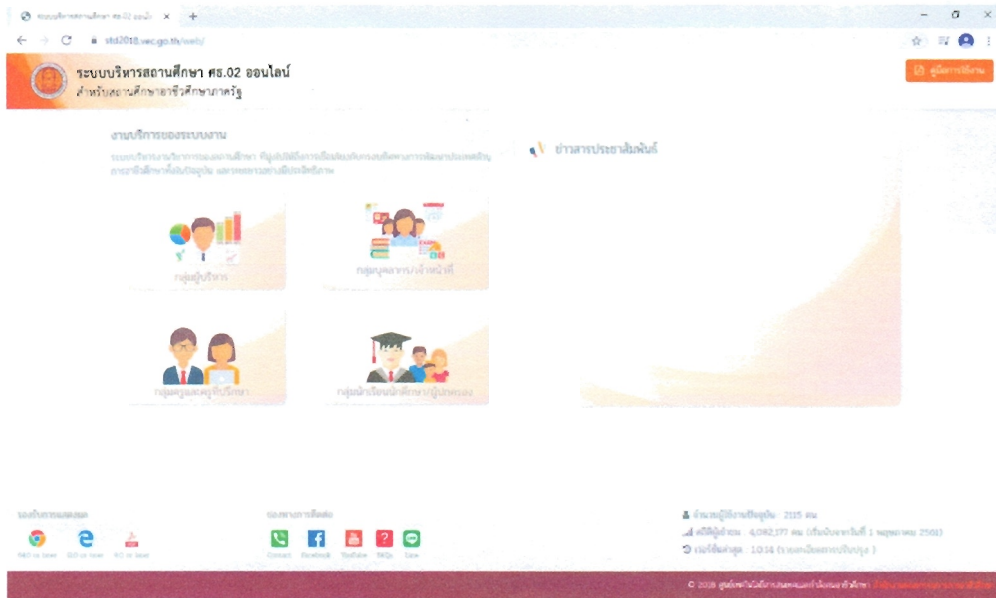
ระบบบริหารสถานศึกษา ศธ.02 ออนไ ×

std2018.vec.go.th/web/

ระบบบริหารสถานศึกษา ศธ.02 ออนไลน์
สำหรับสถานศึกษาอาชีวศึกษาภาครัฐ

คู่มือการใช้งาน

งานบริการของระบบงาน

ระบบบริหารงานบริการของสถานศึกษา ที่มุ่งปฏิบัติการเพื่อสนับสนุนการพัฒนาประสิทธิภาพการอาชีวศึกษาทั้งในปัจจุบัน และอนาคตอย่างมีประสิทธิภาพ

ข่าวสารประชาสัมพันธ์

กลุ่มผู้บริหาร

กลุ่มบุคลากร/เจ้าหน้าที่

กลุ่มครูและครูที่ปรึกษา

กลุ่มนักเรียนนักศึกษา/ผู้ปกครอง

รองรับการแสดงผล

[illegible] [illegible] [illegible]

ช่องทางการติดต่อ

Contact Facebook YouTube FAQs Line

จำนวนผู้ใช้งานปัจจุบัน : 2115 คน

สถิติผู้เข้าชม : 4,092,177 คน (เริ่มนับจากวันที่ 1 พฤษภาคม 2561)

เวอร์ชันล่าสุด : 1.0.14 (รายละเอียดการปรับปรุง)

© 2018 ศูนย์เทคโนโลยีสารสนเทศและกำลังคนอาชีวศึกษา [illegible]